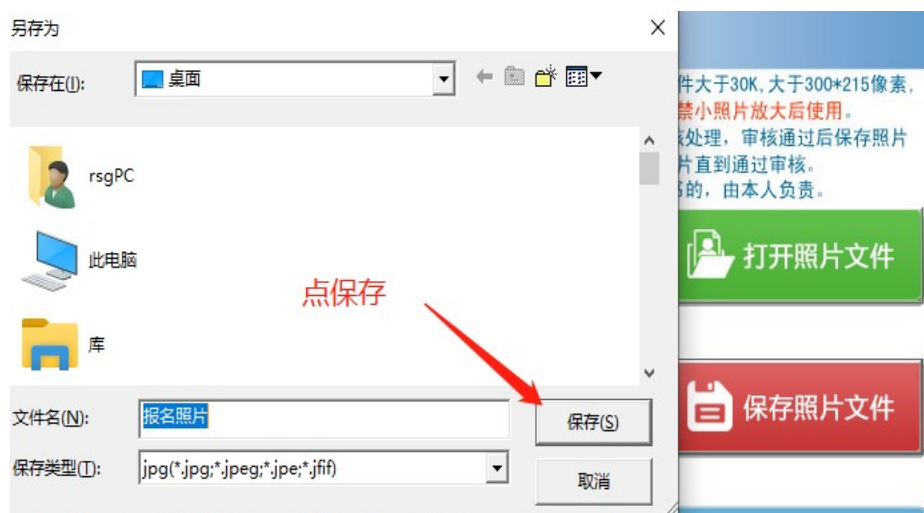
另存为

保存在(I): 桌面

rsgPC

此电脑

库

点保存

文件名(N): 报名照片

保存(S)

保存类型(T): jpg(*.jpg;*.jpeg;*.jpe;*.jfif)

取消

件大于30K，大于300*215像素，
禁小照片放大后使用。
核处理，审核通过后保存照片
片直到通过审核。
的，由本人负责。

打开照片文件

保存照片文件